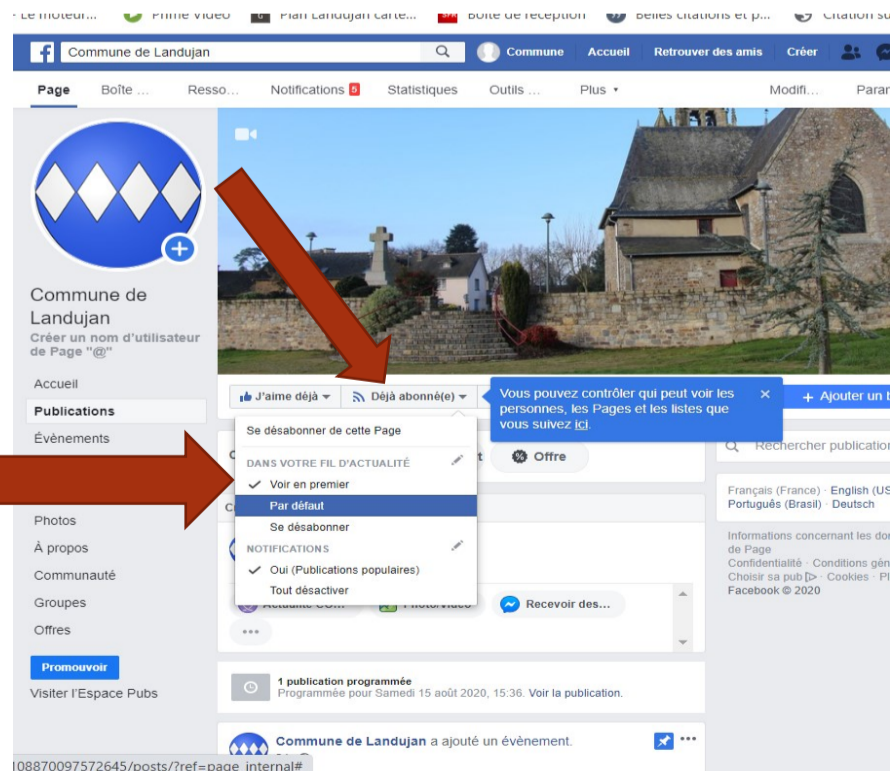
Le moteur... Prime Video Plan Landujan carte... Boîte de réception Belles citations et p... Citation su

Commune de Landujan

Commune Accueil Retrouver des amis Créer

Page Boîte ... Resso... Notifications 5 Statistiques Outils ... Plus ▾ Modifi... Paran

Commune de Landujan
Créer un nom d'utilisateur de Page "@"

Accueil
Publications
Évènements
Photos
À propos
Communauté
Groupes
Offres

Promouvoir
Visiter l'Espace Pubs

J'aime déjà ▾ Déjà abonné(e) ▾

Vous pouvez contrôler qui peut voir les personnes, les Pages et les listes que vous suivez ici.

+ Ajouter un b

Se désabonner de cette Page
DANS VOTRE FIL D'ACTUALITÉ
Voir en premier
Par défaut
Se désabonner
NOTIFICATIONS
Oui (Publications populaires)
Tout désactiver

Offre

Recevoir des...

Rechercher publication

Français (France) · English (US) Português (Brasil) · Deutsch

Informations concernant les don de Page
Confidentialité · Conditions gén Choisir sa pub · Cookies · Pl
Facebook © 2020

1 publication programmée
Programmée pour Samedi 15 août 2020, 15:36. Voir la publication.

Commune de Landujan a ajouté un évènement.

108870097572645/posts/?ref=page_internal#